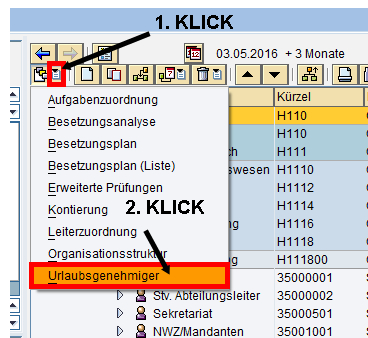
1. KLICK

03.05.2016 + 3 Monate

Aufgabenzuordnung
Besetzungsanalyse
Besetzungsplan
Besetzungsplan (Liste)
Erweiterte Prüfungen
Kontierung
Leiterzuordnung
Organisationsstruktur
Urlaubsgenehmiger

2. KLICK

| Kürzel |
|---|
| H110 |
| H110 |
| H111 |
| H1110 |
| H1112 |
| H1114 |
| H1116 |
| H1118 |
| H111800 |
| 35000001 |
| 35000002 |
| 35000501 |
| 35001001 |

h
swesen
ng
g
Stv. Abteilungsleiter
Sekretariat
NWZ/Mandanten